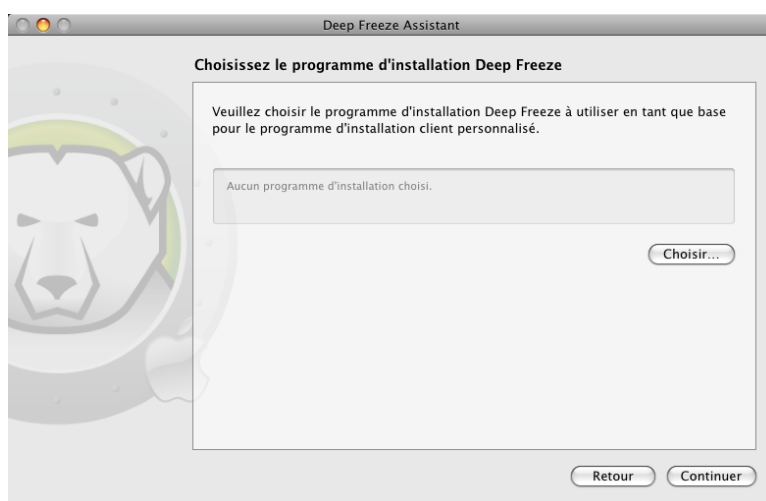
Deep Freeze Assistant

Choisissez le programme d'installation Deep Freeze

Veuillez choisir le programme d'installation Deep Freeze à utiliser en tant que base pour le programme d'installation client personnalisé.

Aucun programme d'installation choisi.

Choisir...

Retour

Continuer